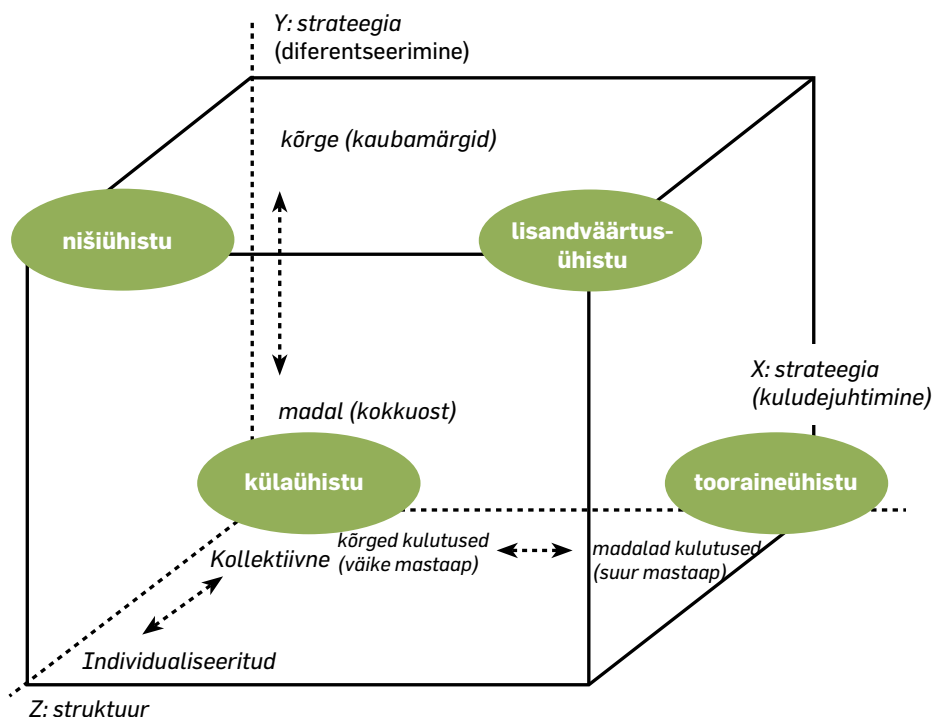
Y: strateegia
(diferentseerimine)

kõrge (kaubamärgid)

nišiühistu

lisandväärtusühistu

X: strateegia
(kuludejuhtimine)

madal (kokkuost)

külaühistu

tooraineühistu

kõrged kulutused
(väike mastaap)

madalad kulutused
(suur mastaap)

Kollektiivne

Individualiseeritud

Z: struktuur